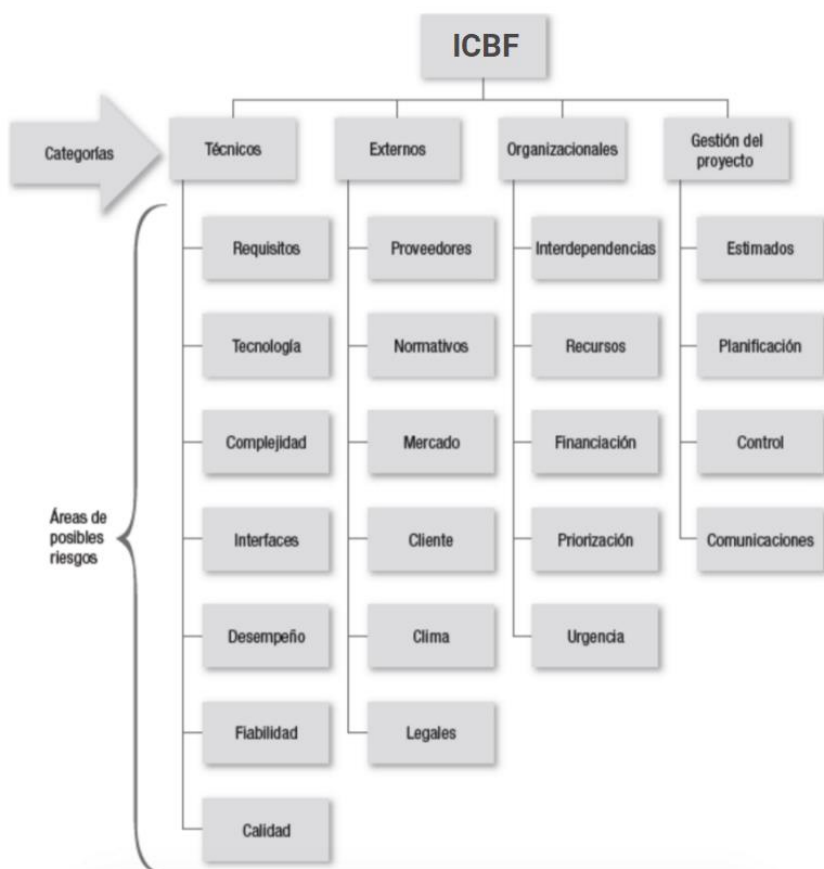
ICBF

Categorías

Técnicos
Requisitos
Tecnología
Complejidad
Interfaces
Desempeño
Fiabilidad
Calidad

Externos
Proveedores
Normativos
Mercado
Cliente
Clima
Legales

Organizacionales
Interdependencias
Recursos
Financiación
Priorización
Urgencia

Gestión del proyecto
Estimados
Planificación
Control
Comunicaciones

Áreas de posibles riesgos